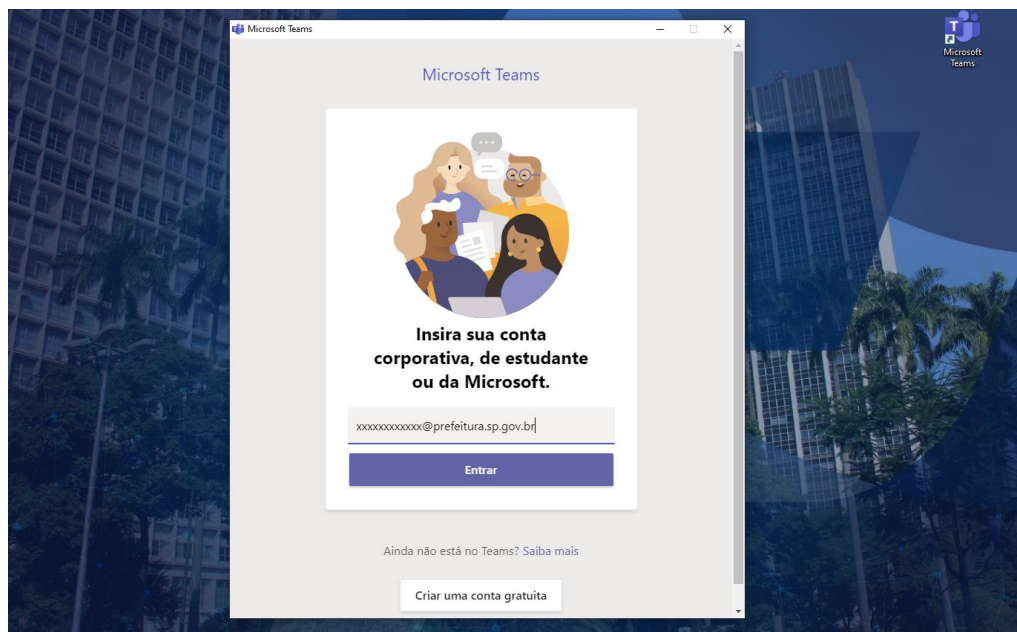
Microsoft Teams

Microsoft Teams

Insira sua conta corporativa, de estudante ou da Microsoft.

xxxxxxxxxxxx@prefeitura.sp.gov.br

Entrar

Ainda não está no Teams? Saiba mais

Criar uma conta gratuita

Microsoft Teams